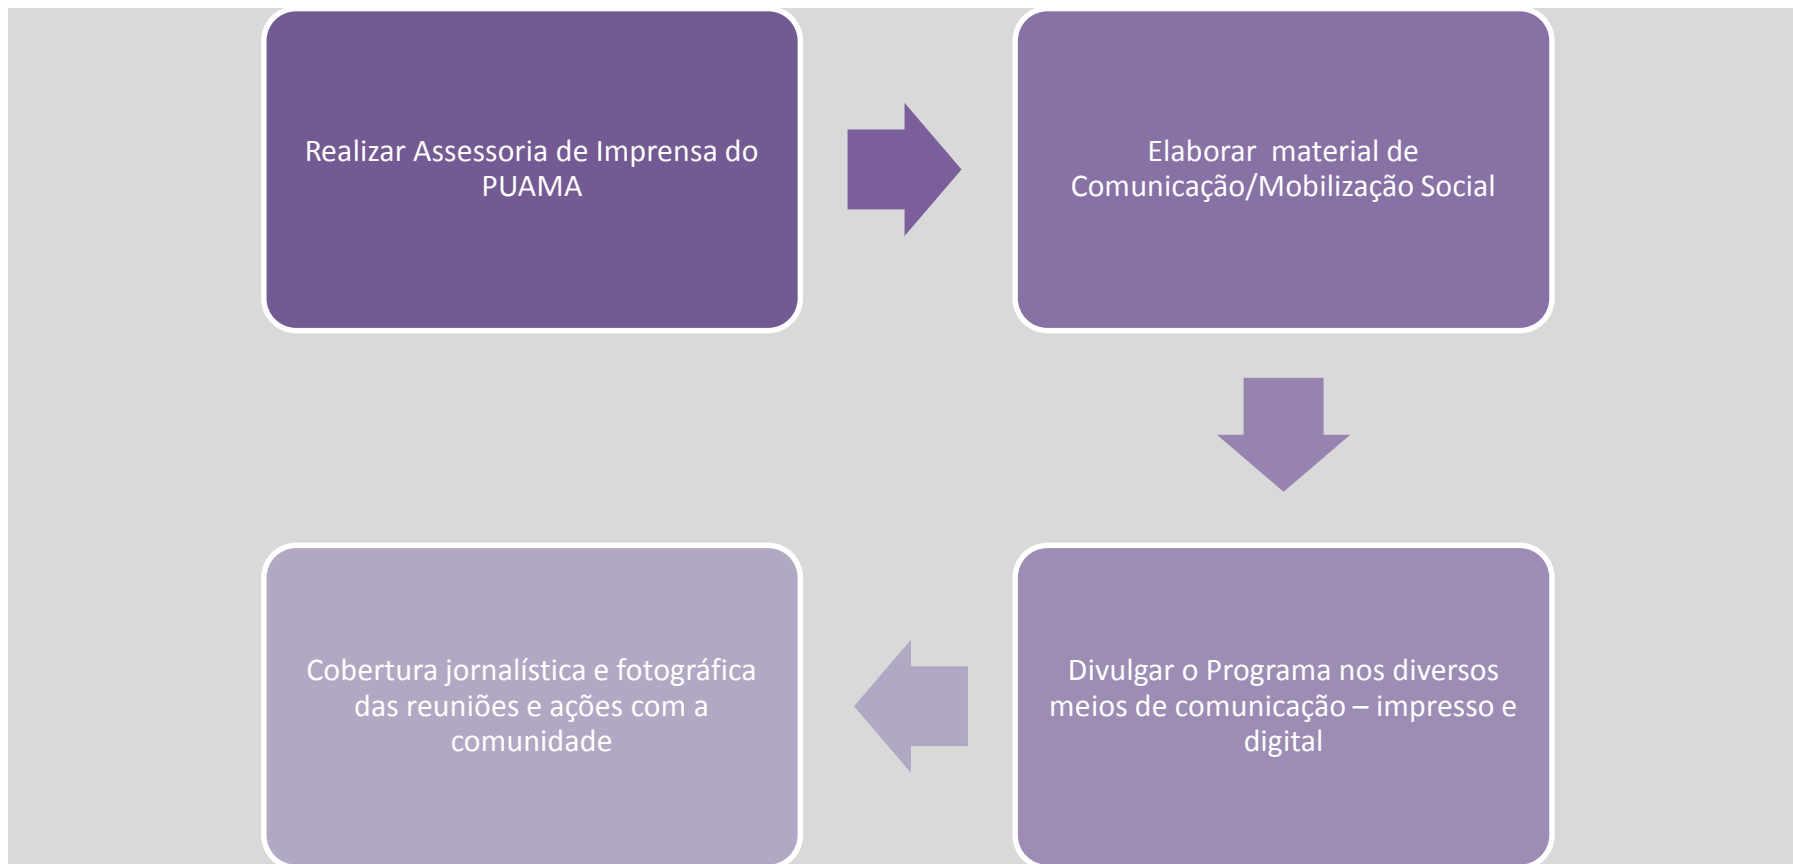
Realizar Assessoria de Imprensa do PUAMA

Elaborar material de Comunicação/Mobilização Social

Divulgar o Programa nos diversos meios de comunicação – impresso e digital

Cobertura jornalística e fotográfica das reuniões e ações com a comunidade